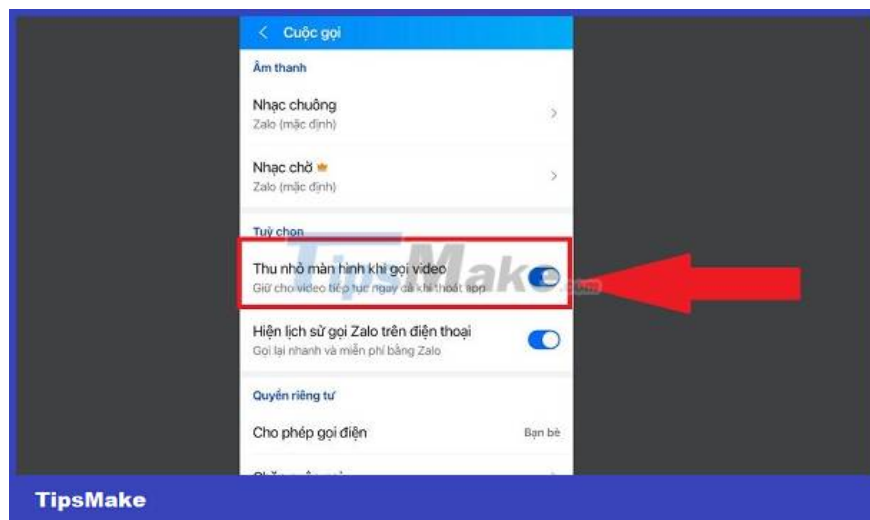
< Cuộc gọi

Âm thanh

Nhạc chuông
Zalo (mặc định)

Nhạc chờ
Zalo (mặc định)

Tuỳ chọn

Thu nhỏ màn hình khi gọi video
Giữ cho video tiếp tục ngay cả khi thoát app

TipsMake.com

Hiện lịch sử gọi Zalo trên điện thoại
Gọi lại nhanh và miễn phí bằng Zalo

Quyền riêng tư

Cho phép gọi điện
Bạn bè

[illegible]

TipsMake